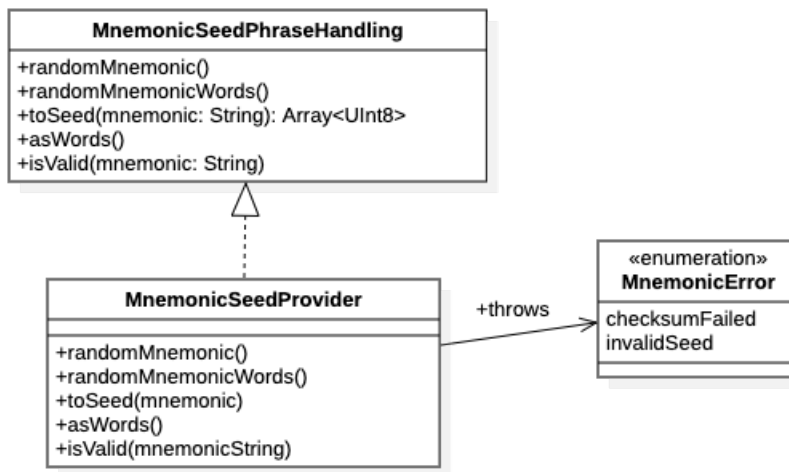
MnemonicSeedPhraseHandling

+randomMnemonic()
+randomMnemonicWords()
+toSeed(mnemonic: String): Array<UInt8>
+asWords()
+isValid(mnemonic: String)

MnemonicSeedProvider

+randomMnemonic()
+randomMnemonicWords()
+toSeed(mnemonic)
+asWords()
+isValid(mnemonicString)

+throws

«enumeration»
MnemonicError

checksumFailed
invalidSeed